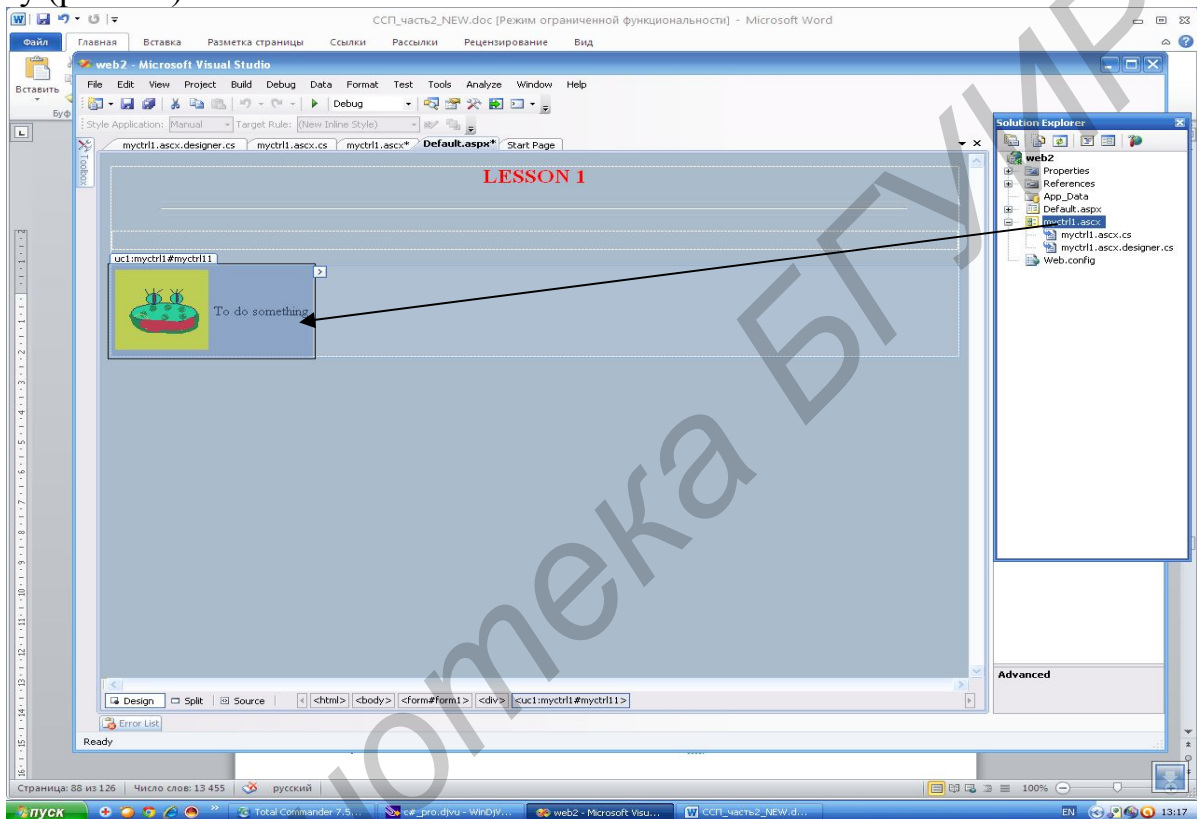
СCП_часть2_NEW.doc [Режим ограниченной функциональности] - Microsoft Word

Файл Главная Вставка Разметка страницы Ссылки Рассылки Рецензирование Вид

Вставить

web2 - Microsoft Visual Studio

File Edit View Project Build Debug Data Format Test Tools Analyze Window Help

Debug

Style Application: Manual Target Rule: (New Inline Style)

myctrl1.ascx.designer.cs myctrl1.ascx.cs myctrl1.ascx* Default.aspx* Start Page

Toolbox

LESSON 1

uc1:myctrl1#myctrl11

To do something

Solution Explorer

web2
Properties
References
App_Data
Default.aspx
myctrl1.ascx
myctrl1.ascx.cs
myctrl1.ascx.designer.cs
Web.config

Advanced

Design Split Source <html> <body> <form#form1> <div> <uc1:myctrl1#myctrl11>

Error List

Ready

Страница: 88 из 126 Число слов: 13 455 русский 100%

пуск Total Commander 7.5... c#_pro.djvu - WinDjV... web2 - Microsoft Visu... СCП_часть2_NEW.d... EN 13:17

Библиотека БГУИР